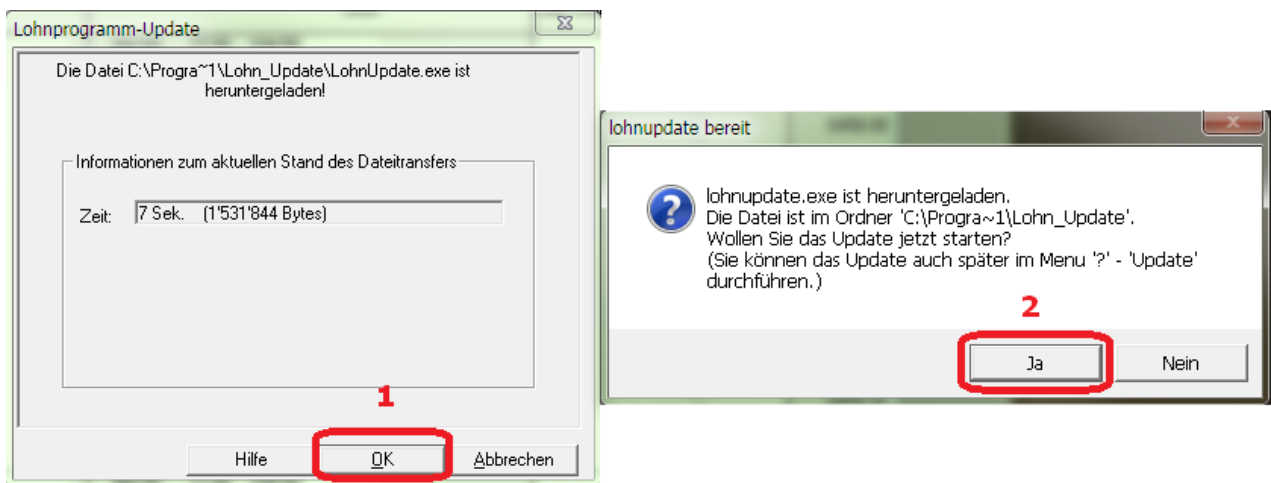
Lohnprogramm-Update

Die Datei C:\Progra~1\Lohn_Update\LohnUpdate.exe ist heruntergeladen!

Informationen zum aktuellen Stand des Dateitransfers

Zeit: 7 Sek. (1'531'844 Bytes)

1

Hilfe OK Abbrechen

lohnupdate bereit

lohnupdate.exe ist heruntergeladen.
Die Datei ist im Ordner 'C:\Progra~1\Lohn_Update'.
Wollen Sie das Update jetzt starten?
(Sie können das Update auch später im Menu '?' - 'Update' durchführen.)

2

Ja Nein